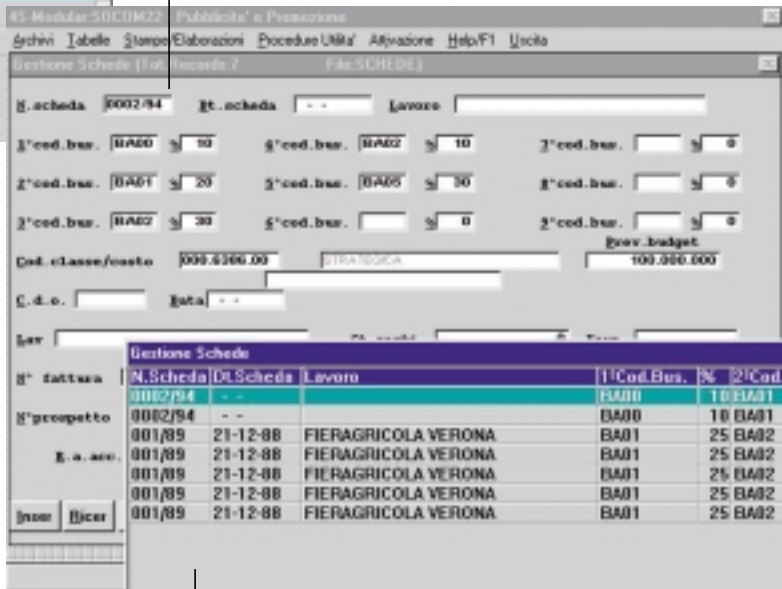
4S-Modular SUCOM22 Pubblicita' e Promozione

Archivi Tabelle Stampe/Elaborazioni Procedure Utilita' Attivazione Help/F1 Uscita

Gestione Schede (Tot. Records 7 File:SCHEDE)

N.scheda 0002/94 Dt.scheda - - Lavoro

1°cod.bus. BA00 % 10 4°cod.bus. BA02 % 10 7°cod.bus. % 0

2°cod.bus. BA01 % 20 5°cod.bus. BA05 % 30 8°cod.bus. % 0

3°cod.bus. BA02 % 30 6°cod.bus. % 0 9°cod.bus. % 0

Prev.budget

Cod.classe/costo 000.6306.00 STRATEGICA 100.000.000

C.d.o. Data - -

Lav

N° fattura

N°prospetto

E.a.acc.

Inser Ricer

Gestione Schede

| N.Scheda | Dt.Scheda | Lavoro | 1°Cod.Bus. | % | 2°Cod |
|---|---|---|---|---|---|
| 0002/94 | - - | | BA00 | 10 | BA01 |
| 0002/94 | - - | | BA00 | 10 | BA01 |
| 001/89 | 21-12-88 | FIERAGRICOLA VERONA | BA01 | 25 | BA02 |
| 001/89 | 21-12-88 | FIERAGRICOLA VERONA | BA01 | 25 | BA02 |
| 001/89 | 21-12-88 | FIERAGRICOLA VERONA | BA01 | 25 | BA02 |
| 001/89 | 21-12-88 | FIERAGRICOLA VERONA | BA01 | 25 | BA02 |
| 001/89 | 21-12-88 | FIERAGRICOLA VERONA | BA01 | 25 | BA02 |